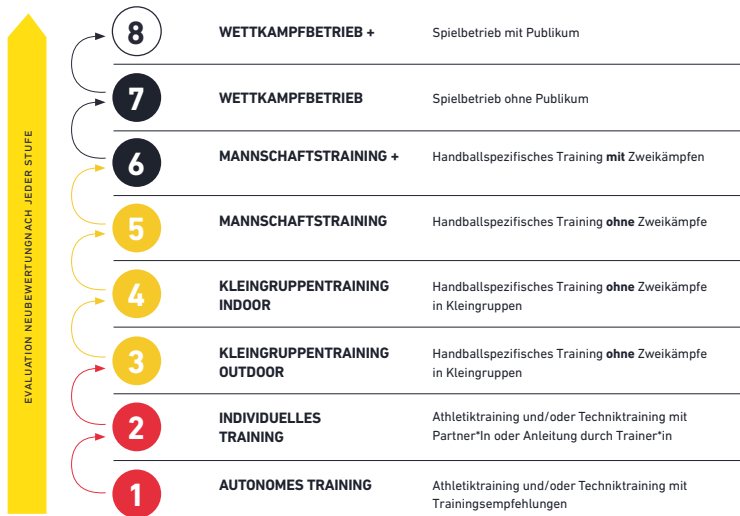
EVALUATION NEUBEWERTUNGNACH JEDER STUFE

8 WETTKAMPFBETRIEB + Spielbetrieb mit Publikum

7 WETTKAMPFBETRIEB Spielbetrieb ohne Publikum

6 MANNSCHAFTSTRAINING + Handballspezifisches Training **mit** Zweikämpfen

5 MANNSCHAFTSTRAINING Handballspezifisches Training **ohne** Zweikämpfe

4 KLEINGRUPPENTRAINING INDOOR Handballspezifisches Training **ohne** Zweikämpfe in Kleingruppen

3 KLEINGRUPPENTRAINING OUTDOOR Handballspezifisches Training **ohne** Zweikämpfe in Kleingruppen

2 INDIVIDUELLES TRAINING Athletiktraining und/oder Techniktraining mit Partner*In oder Anleitung durch Trainer*in

1 AUTONOMES TRAINING Athletiktraining und/oder Techniktraining mit Trainingsempfehlungen